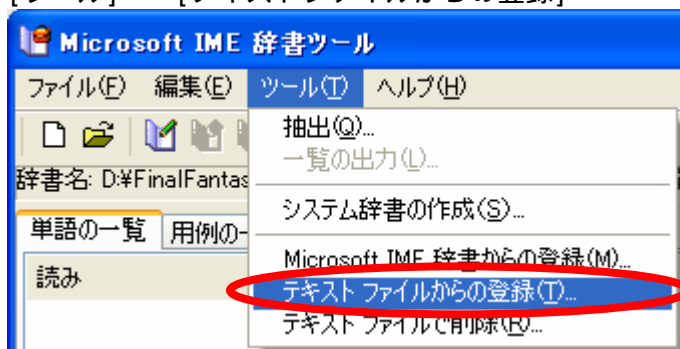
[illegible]

Microsoft IME 辞書ツール

ファイル(F) 編集(E) ツール(T) ヘルプ(H)

辞書名: D:¥FinalFantas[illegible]

単語の一覧 用例の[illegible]

読み

抽出(Q)...
一覧の出力(L)...
システム辞書の作成(S)...
Microsoft IME 辞書からの登録(M)...
テキスト ファイルからの登録(T)...
テキスト ファイルで削除(R)...